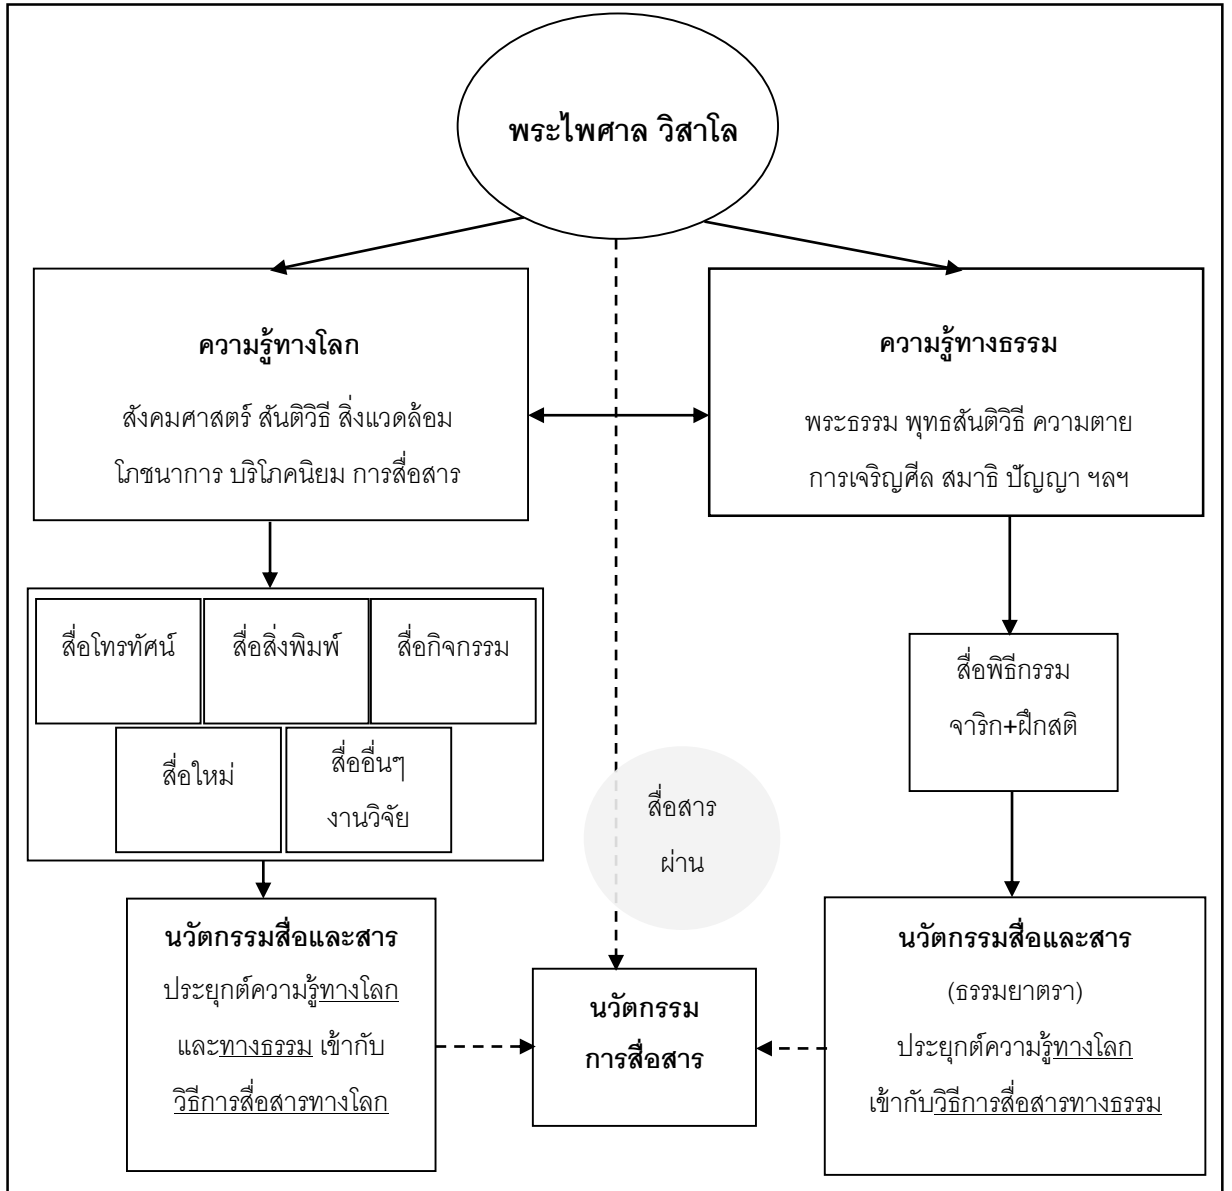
พระไพศาล วิสาโล

ความรู้ทางโลก

สังคมศาสตร์ สันติวิธี สิ่งแวดล้อม โภชนาการ บริโภคนิยม การสื่อสาร

ความรู้ทางธรรม

พระธรรม พุทธสันติวิธี ความตาย การเจริญศีล สมาธิ ปัญญา ฯลฯ

สื่อโทรทัศน์

สื่อสิ่งพิมพ์

สื่อกิจกรรม

สื่อใหม่

สื่ออื่นๆ งานวิจัย

สื่อพิธีกรรม จาริก+ฝึกสติ

สื่อสาร ผ่าน

นวัตกรรมสื่อและสาร

ประยุกต์ความรู้ทางโลก และทางธรรม เข้ากับ วิธีการสื่อสารทางโลก

นวัตกรรม การสื่อสาร

นวัตกรรมสื่อและสาร

(ธรรมยาตรา)

ประยุกต์ความรู้ทางโลก เข้ากับวิธีการสื่อสารทางธรรม